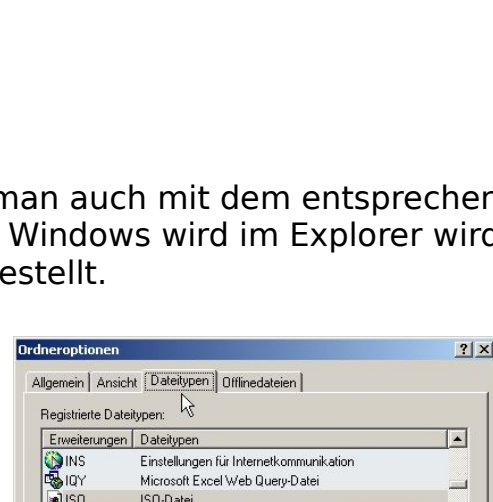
man auch mit dem entsprechen
Windows wird im Explorer wird
estellt.

Ordneroptionen

?×

Allgemein | Ansicht | Dateitypen | Offlinedateien

Registrierte Dateitypen:

| Erweiterungen | Dateitypen |
|---|---|
| INS | Einstellungen für Internetkommunikation |
| IQY | Microsoft Excel Web Query-Datei |
| ISO | ISO-Datei |